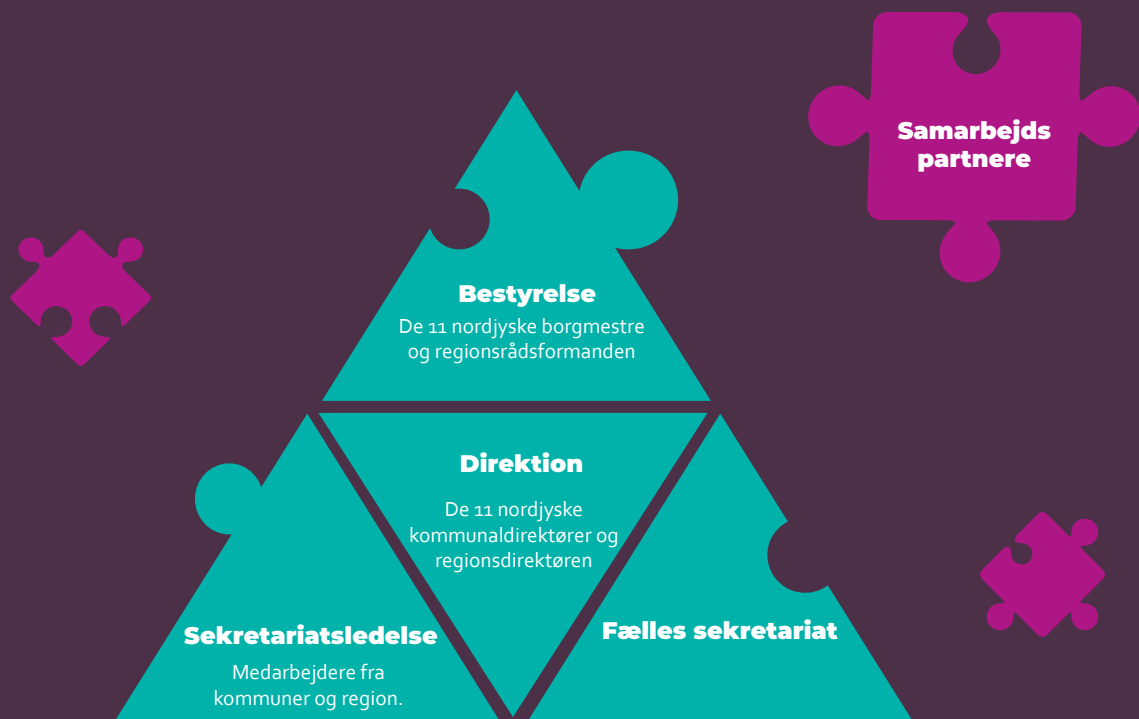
Samarbejds partnere

Bestyrelse
De 11 nordjyske borgmestre og regionsrådsformanden

Direktion
De 11 nordjyske kommunaldirektører og regionsdirektøren

Sekretariatsledelse
Medarbejdere fra kommuner og region.

Fælles sekretariat